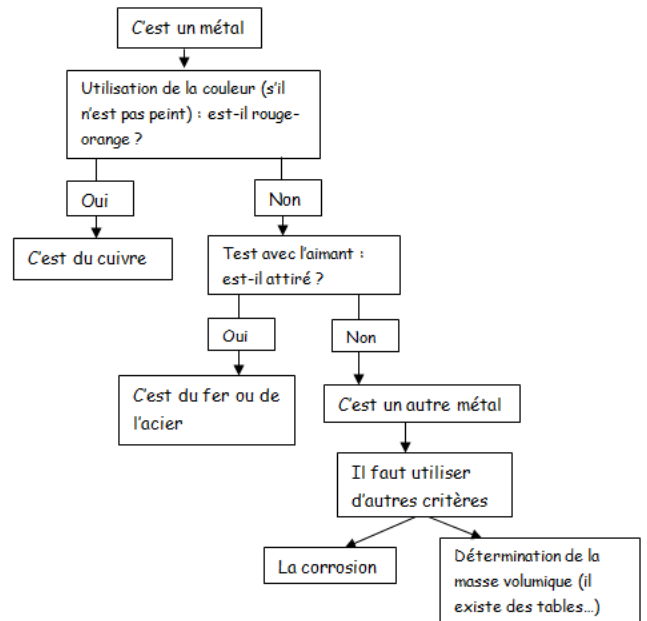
C'est un métal

Utilisation de la couleur (s'il n'est pas peint) : est-il rouge-orange ?

Oui

Non

C'est du cuivre

Test avec l'aimant : est-il attiré ?

Oui

Non

C'est du fer ou de l'acier

C'est un autre métal

Il faut utiliser d'autres critères

La corrosion

Détermination de la masse volumique (il existe des tables…)